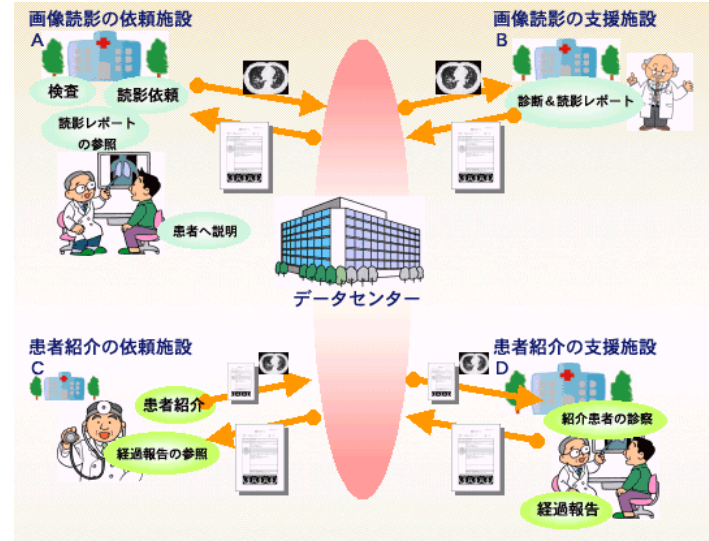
画像読影の依頼施設
A
検査
読影依頼
読影レポートの参照
患者へ説明

画像読影の支援施設
B
診断＆読影レポート

データセンター

患者紹介の依頼施設
C
患者紹介
経過報告の参照

患者紹介の支援施設
D
紹介患者の診察
経過報告